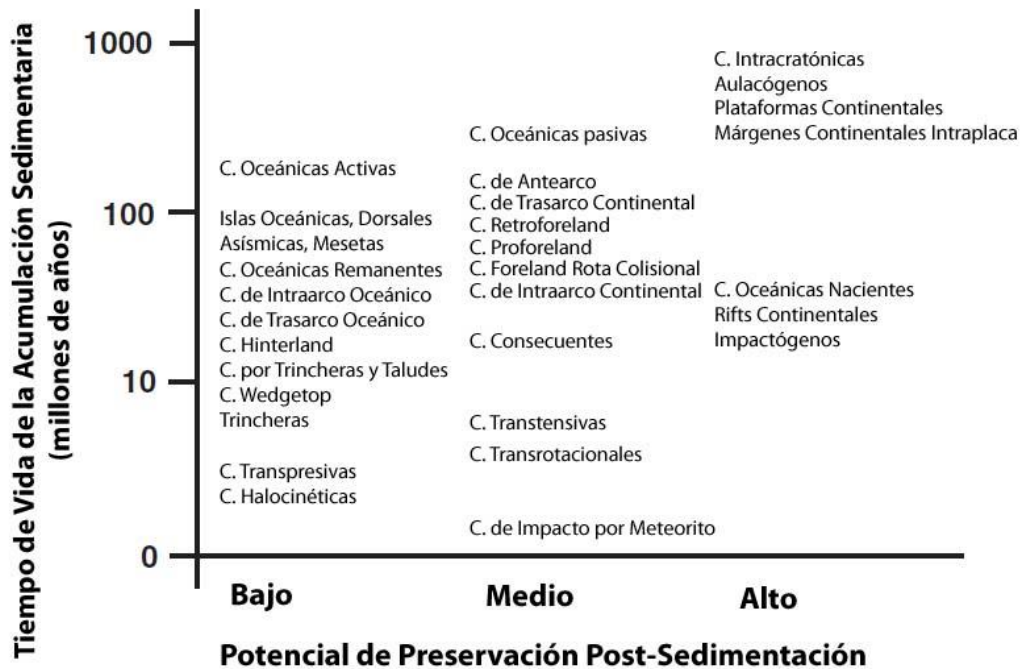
Tiempo de Vida de la Acumulación Sedimentaria (millones de años)

1000
100
10
0

C. Oceánicas Activas

Islas Oceánicas, Dorsales Asísmicas, Mesetas
C. Oceánicas Remanentes
C. de Intraarco Oceánico
C. de Trasarco Oceánico
C. Hinterland
C. por Trincheras y Taludes
C. Wedgetop
Trincheras

C. Transpresivas
C. Halocinéticas

C. Oceánicas pasivas

C. de Antearco
C. de Trasarco Continental
C. Retroforeland
C. Proforeland
C. Foreland Rota Colisional
C. de Intraarco Continental

C. Consecuentes

C. Transtensivas
C. Transrotacionales

C. de Impacto por Meteorito

C. Intracratónicas
Aulacógenos
Plataformas Continentales
Márgenes Continentales Intraplaca

C. Oceánicas Nacientes
Rifts Continentales
Impactógenos

Bajo
Medio
Alto

Potencial de Preservación Post-Sedimentación